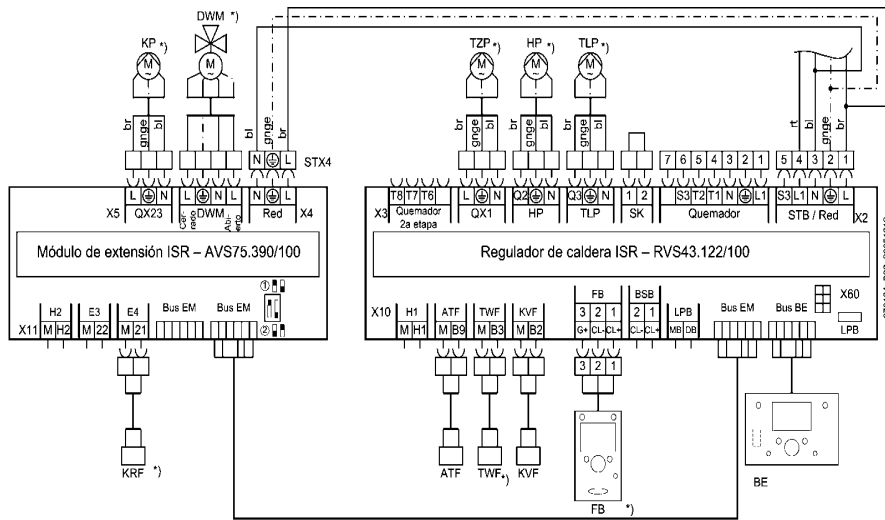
KP *)
DWM *)
TZP *)
HP *)
TLP *)
br gnge bl
bl gnge br
br gnge bl
br gnge bl
br gnge bl
rt bl gnge br
STX4
L N
N L
N L
7 6 5 4 3 2 1
5 4 3 2 1
X5 QX23 L N
DWM L N L
Cerrado Abierto
Red N L
X4
X3 T8 T7 T6 Quemador 2a etapa
QX1 L N
HP Q2 N
TLP Q3 N
SK 1 2
Quemador S3 T2 T1 N L1
STB / Red S3 L1 N
X2
Módulo de extensión ISR – AVS75.390/100
Regulador de caldera ISR – RVS43.122/100
X11 H2 M H2
E3 M 22
E4 M 21
Bus EM
Bus EM
①
②
X10 H1 M H1
ATF M B9
TWF M B3
KVF M B2
FB 3 2 1 G+ CL- CL+
BSB 2 1 CL- CL+
LPB MB DB
Bus EM
Bus BE
X60
LPB
3 2 1
KRF *)
ATF
TWF *)
KVF
FB *)
BE